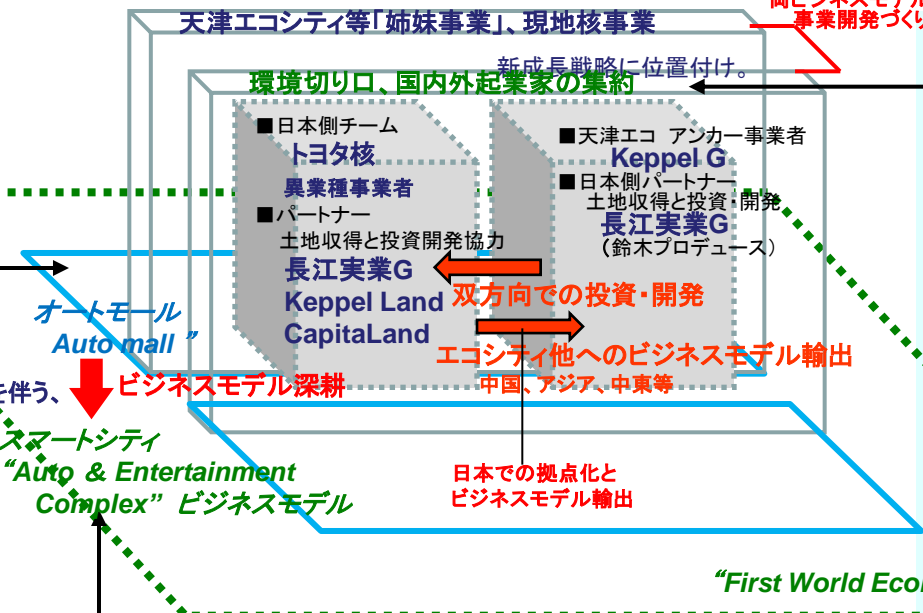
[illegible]
事業開発づく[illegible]

天津エコシティ等「姉妹事業」、現地核事業

新成長戦略に位置付け。

環境切り口、国内外起業家の集約

■日本側チーム
トヨタ核
異業種事業者
■パートナー
土地収得と投資開発協力
長江実業G
Keppel Land
CapitaLand

■天津エコ アンカー事業者
Keppel G
■日本側パートナー
土地収得と投資・開発
長江実業G
（鈴木プロデュース）

双方向での投資・開発

エコシティ他へのビジネスモデル輸出
中国、アジア、中東等

オートモール
Auto mall ”

を伴う、

ビジネスモデル深耕

スマートシティ
“Auto & Entertainment Complex” ビジネスモデル

日本での拠点化と
ビジネスモデル輸出

“First World Eco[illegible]